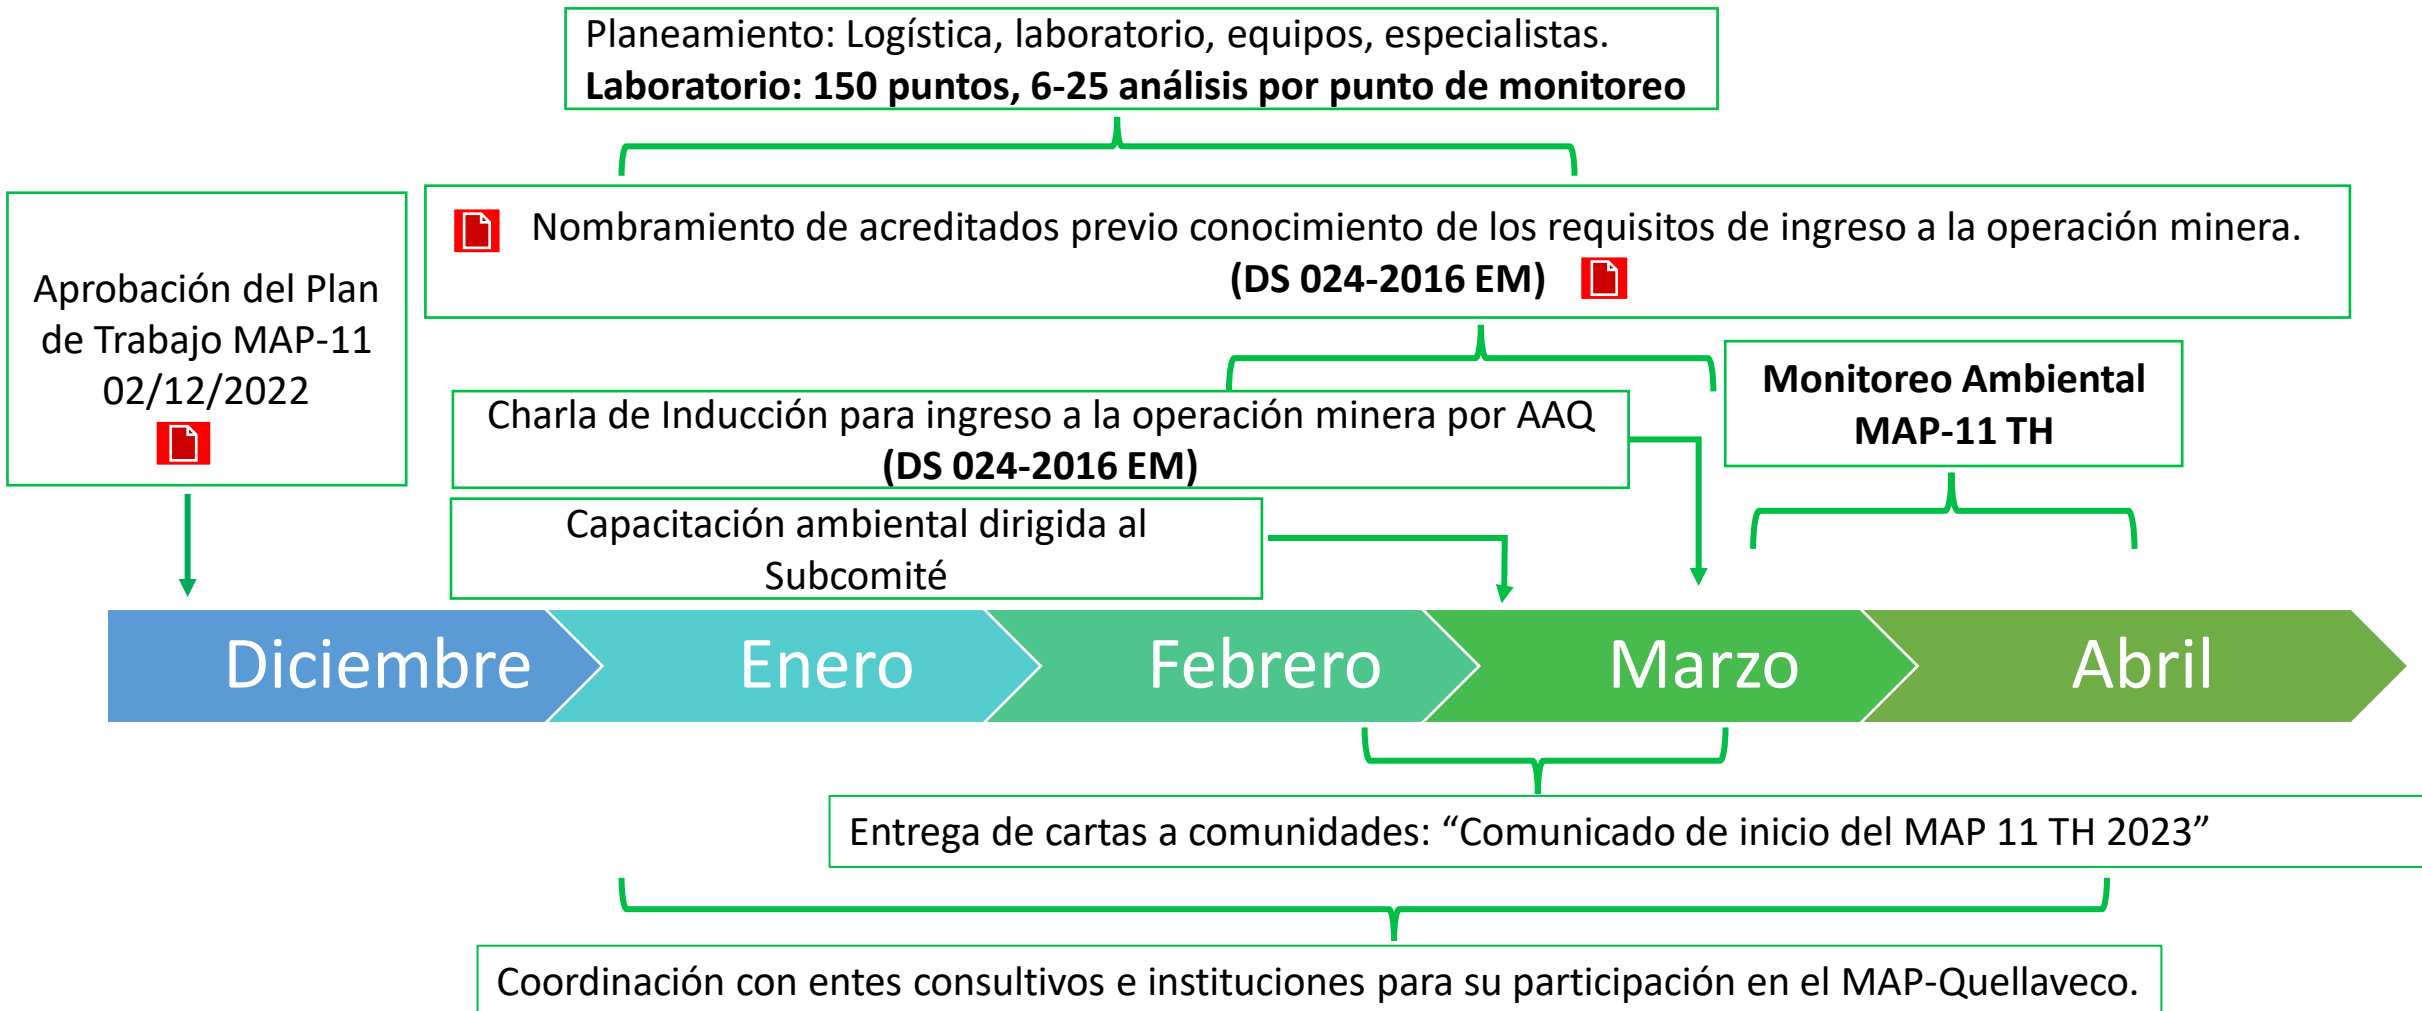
Planeamiento: Logística, laboratorio, equipos, especialistas.
**Laboratorio: 150 puntos, 6-25 análisis por punto de monitoreo**

Aprobación del Plan de Trabajo MAP-11 02/12/2022

Nombramiento de acreditados previo conocimiento de los requisitos de ingreso a la operación minera. **(DS 024-2016 EM)**

Monitoreo Ambiental MAP-11 TH

Charla de Inducción para ingreso a la operación minera por AAQ **(DS 024-2016 EM)**

Capacitación ambiental dirigida al Subcomité

Diciembre
Enero
Febrero
Marzo
Abril

Entrega de cartas a comunidades: “Comunicado de inicio del MAP 11 TH 2023”

Coordinación con entes consultivos e instituciones para su participación en el MAP-Quellaveco.